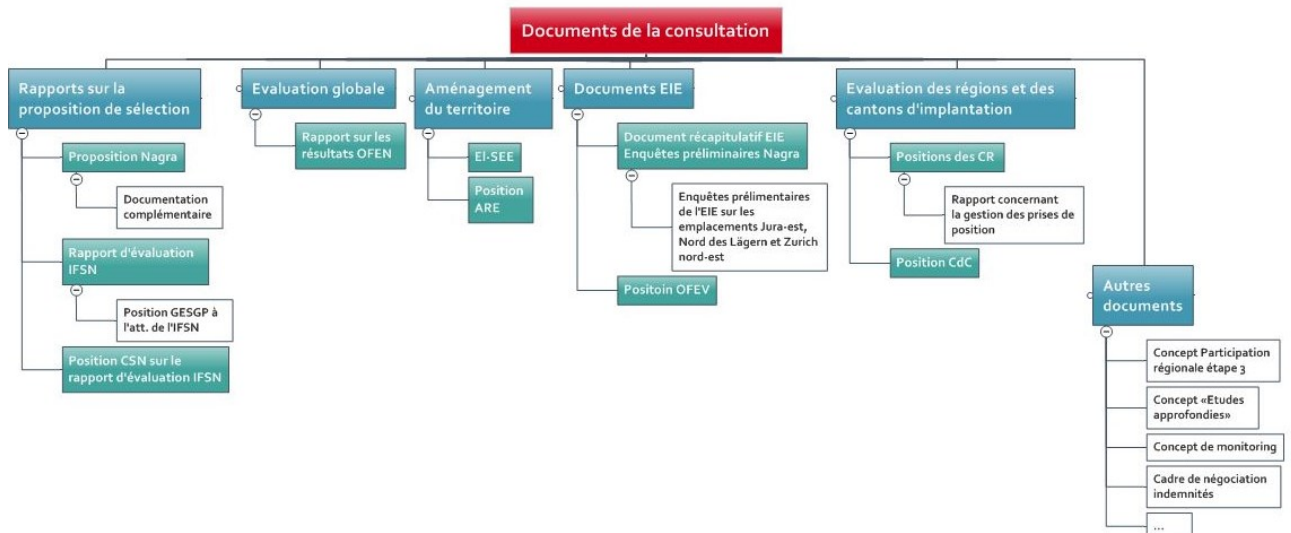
Documents de la consultation

Rapports sur la proposition de sélection

Proposition Nagra

Documentation complémentaire

Rapport d'évaluation IFSN

Position GESGP à l'att. de l'IFSN

Position CSN sur le rapport d'évaluation IFSN

Evaluation globale

Rapport sur les résultats OFEN

Aménagement du territoire

EI-SEE

Position ARE

Documents EIE

Document récapitulatif EIE Enquêtes préliminaires Nagra

Enquêtes prélimentaires de l'EIE sur les emplacements Jura-est, Nord des Lägern et Zurich nord-est

Positoin OFEV

Evaluation des régions et des cantons d'implantation

Positions des CR

Rapport concernant la gestion des prises de position

Position CdC

Autres documents

Concept Participation régionale étape 3

Concept «Etudes approfondies»

Concept de monitoring

Cadre de négociation indemnités

...